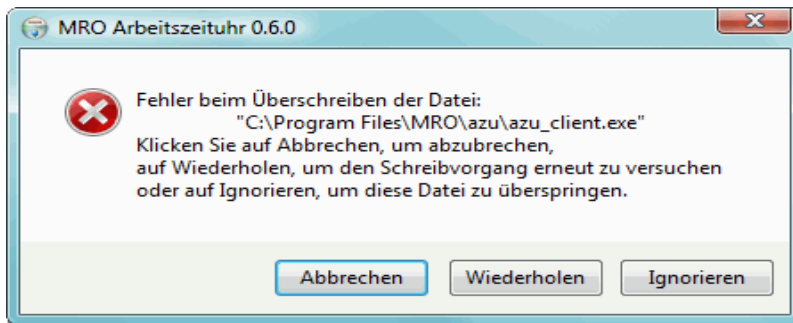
MRO Arbeitszeituhr 0.6.0

Fehler beim Überschreiben der Datei:
"C:\Program Files\MRO\azu\azu_client.exe"
Klicken Sie auf Abbrechen, um abzubrechen,
auf Wiederholen, um den Schreibvorgang erneut zu versuchen
oder auf Ignorieren, um diese Datei zu überspringen.

Abbrechen

Wiederholen

Ignorieren